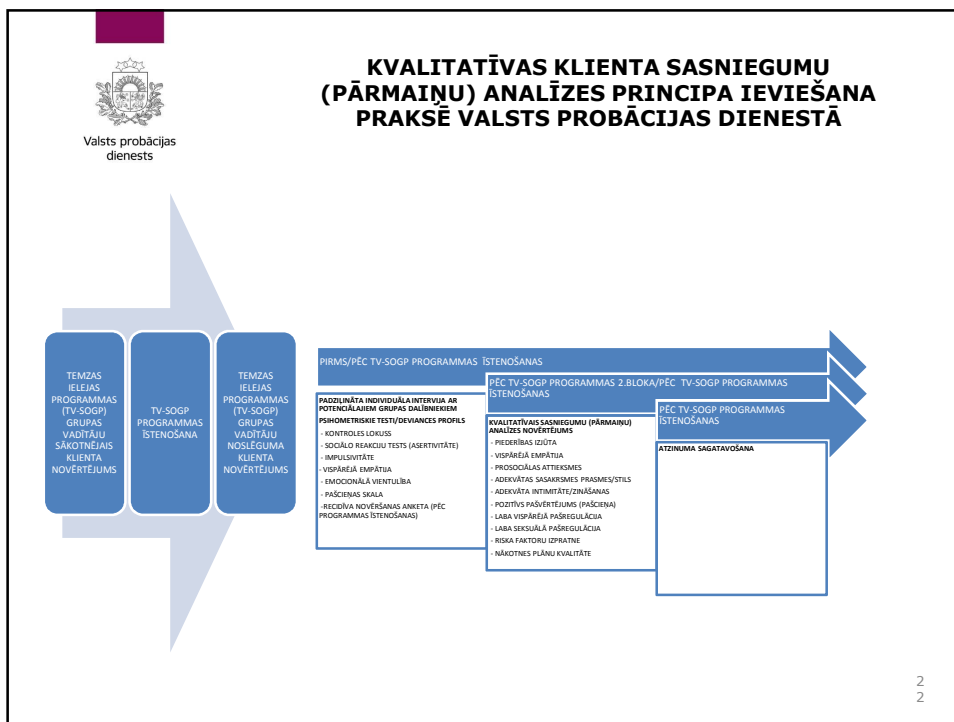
Valsts probācijas dienests

KVALITATĪVAS KLIENTA SASNIEGUMU (PĀRMAIŅU) ANALĪZES PRINCIPA IEVIEŠANA PRAKSĒ VALSTS PROBĀCIJAS DIENESTĀ

TEMZAS IELEJAS PROGRAMMAS (TV-SOGP) GRUPAS VADĪTĀJU SĀKOTNĒJAIS KLIENTA NOVĒRTĒJUMS

TV-SOGP PROGRAMMAS ĪSTENOŠANA

TEMZAS IELEJAS PROGRAMMAS (TV-SOGP) GRUPAS VADĪTĀJU NOSLĒGUMA KLIENTA NOVĒRTĒJUMS

PIRMS/PĒC TV-SOGP PROGRAMMAS ĪSTENOŠANAS

PADZIĻINĀTA INDIVIDUĀLA INTERVIJA AR POTENCIĀLAJIEM GRUPAS DALĪBNIEKIEM
PSIHOMETRISKIE TESTI/DEVIANCES PROFILS
- KONTROLES LOKUSS
- SOCIĀLO REAKCIJU TESTS (ASERTIVITĀTE)
- IMPULSIVITĀTE
- VISPĀRĒJĀ EMPĀTIJA
- EMOCIONĀLĀ VIENTULĪBA
- PAŠCIEŅAS SKALA
-RECIDĪVA NOVĒRŠANAS ANKETA (PĒC PROGRAMMAS ĪSTENOŠANAS)

PĒC TV-SOGP PROGRAMMAS 2.BLOKA/PĒC TV-SOGP PROGRAMMAS ĪSTENOŠANAS

KVALITATĪVAIS SASNIEGUMU (PĀRMAIŅU) ANALĪZES NOVĒRTĒJUMS
- PIEDERĪBAS IZJŪTA
- VISPĀRĒJĀ EMPĀTIJA
- PROSOCIĀLAS ATTIEKSMES
- ADEKVĀTAS SASAKRSMES PRASMES/STILS
- ADEKVĀTA INTIMITĀTE/ZINĀŠANAS
- POZITĪVS PAŠVĒRTĒJUMS (PAŠCIEŅA)
- LABA VISPĀRĒJĀ PAŠREGULĀCIJA
- LABA SEKSUĀLĀ PAŠREGULĀCIJA
- RISKA FAKTORU IZPRATNE
- NĀKOTNES PLĀNU KVALITĀTE

PĒC TV-SOGP PROGRAMMAS ĪSTENOŠANAS

ATZINUMA SAGATAVOŠANA

2
2